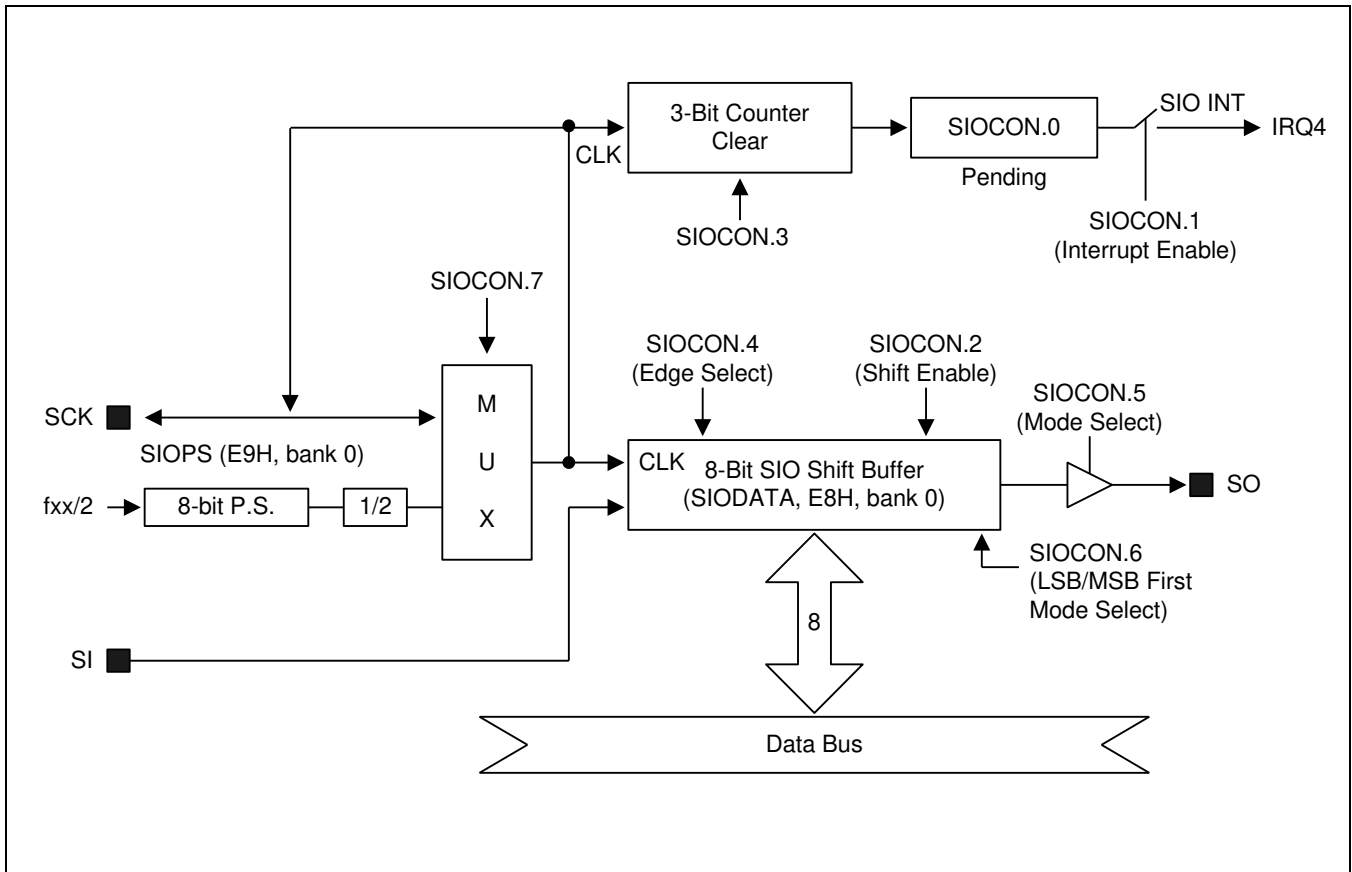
3-Bit Counter Clear

CLK

SIOCON.0

Pending

SIO INT

IRQ4

SIOCON.3

SIOCON.1 (Interrupt Enable)

SIOCON.7

SIOCON.4 (Edge Select)

SIOCON.2 (Shift Enable)

SIOCON.5 (Mode Select)

SCK

SIOPS (E9H, bank 0)

M U X

CLK

8-Bit SIO Shift Buffer (SIODATA, E8H, bank 0)

SO

fxx/2

8-bit P.S.

1/2

SIOCON.6 (LSB/MSB First Mode Select)

8

SI

Data Bus